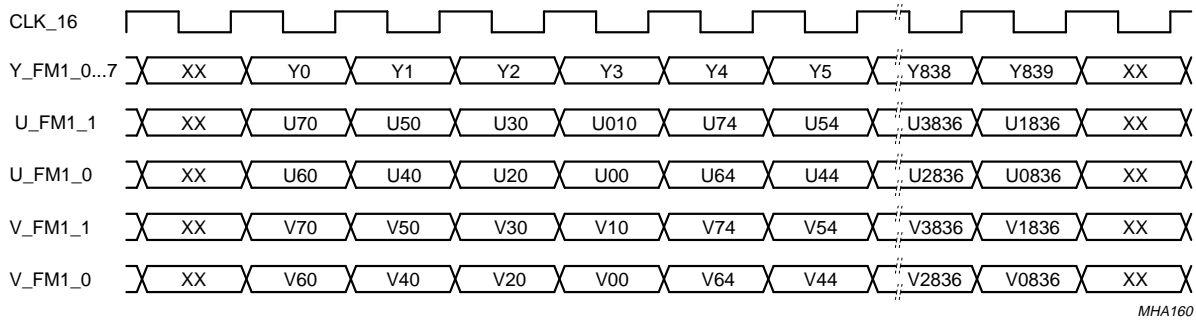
CLK_16

Y_FM1_0...7 XX Y0 Y1 Y2 Y3 Y4 Y5 Y838 Y839 XX

U_FM1_1 XX U70 U50 U30 U010 U74 U54 U3836 U1836 XX

U_FM1_0 XX U60 U40 U20 U00 U64 U44 U2836 U0836 XX

V_FM1_1 XX V70 V50 V30 V10 V74 V54 V3836 V1836 XX

V_FM1_0 XX V60 V40 V20 V00 V64 V44 V2836 V0836 XX

MHA160